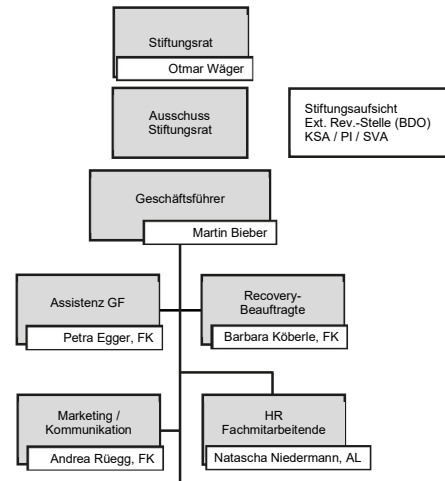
Stiftungsrat

Otmar Wäger

Ausschuss Stiftungsrat

Stiftungsaufsicht
Ext. Rev.-Stelle (BDO)
KSA / PI / SVA

Geschäftsführer

Martin Bieber

Assistenz GF

Petra Egger, FK

Recovery-Beauftragte

Barbara Köberle, FK

Marketing / Kommunikation

Andrea Rüegg, FK

HR Fachmitarbeitende

Natascha Niedermann, AL